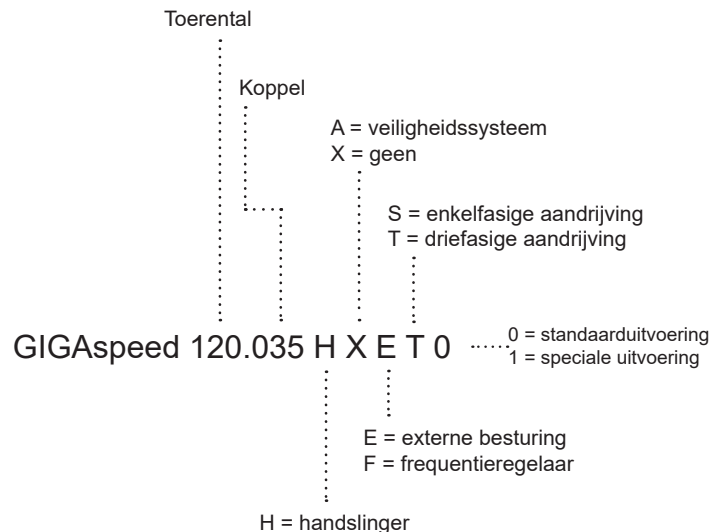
Toerental

Koppel

A = veiligheidssysteem
X = geen

S = enkelfasige aandrijving
T = driefasige aandrijving

GIGAspeed 120.035 H X E T 0

0 = standaarduitvoering
1 = speciale uitvoering

E = externe besturing
F = frequentieregelaar

H = handslinger